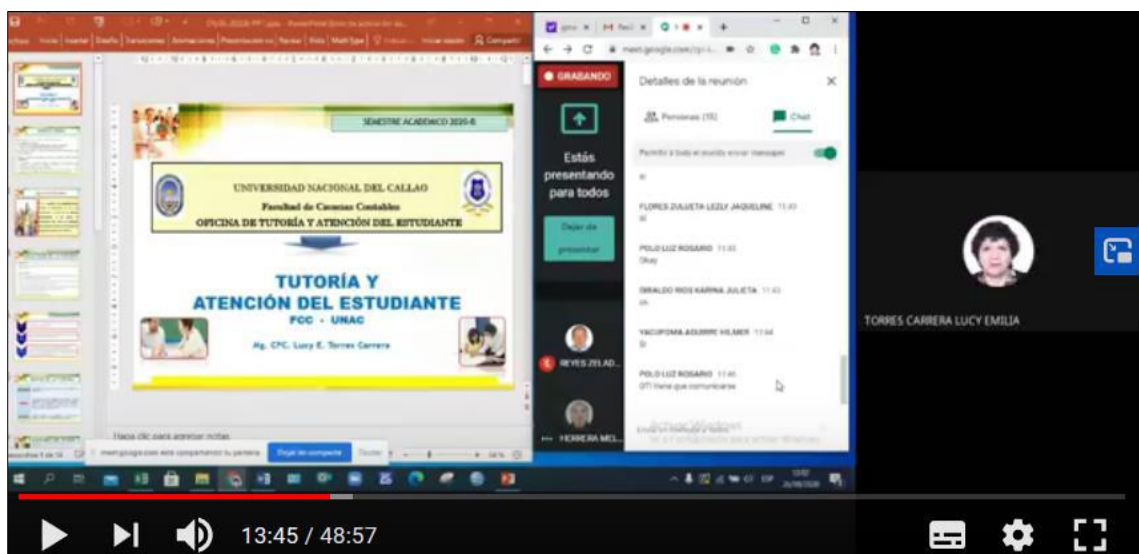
SEMESTRE ACADEMICO 2020-B

UNIVERSIDAD NACIONAL DEL CALLAO
Facultad de Ciencias Contables
OFICINA DE TUTORÍA Y ATENCIÓN DEL ESTUDIANTE

TUTORÍA Y ATENCIÓN DEL ESTUDIANTE
FCC - UNAC

Mg. CPC. Lucy E. Torres Carrera

Haga clic para agregar notas

meet.google.com está compartiendo tu pantalla. Dejar de compartir Ocultar

GRABANDO

Estás presentando para todos

Dejar de presentar

REYES ZELAD...

HERRERA MEL...

Detalles de la reunión

Personas (15)

Chat

Permitir a todo el mundo enviar mensajes

FLORES ZULUETA LEZLY JAQUELINE 11:43
si

POLO LUZ ROSARIO 11:43
Okay

GIRALDO RIOS KARINA JULIETA 11:43
ok

YACUPOMA AGUIRRE WILMER 11:44
Si

POLO LUZ ROSARIO 11:46
OTI tiene que comunicarse

TORRES CARRERA LUCY EMILIA

13:45 / 48:57